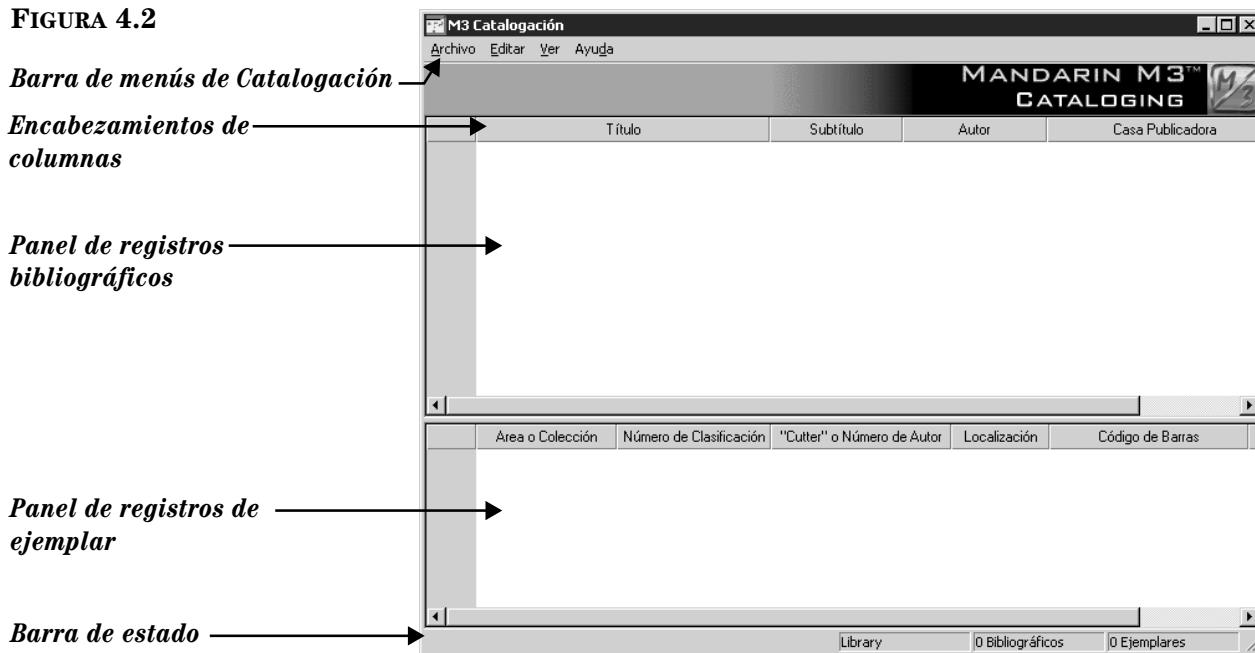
FIGURA 4.2

M3 Catalogación

Archivo Editar Ver Ayuda

Barra de menús de Catalogación

MANDARIN M3™ CATALOGING

Encabezamientos de columnas

| Título | Subtítulo | Autor | Casa Publicadora |
|---|---|---|---|

Panel de registros bibliográficos

| Area o Colección | Número de Clasificación | "Cutter" o Número de Autor | Localización | Código de Barras |
|---|---|---|---|---|

Panel de registros de ejemplar

Barra de estado

Library | 0 Bibliográficos | 0 Ejemplares